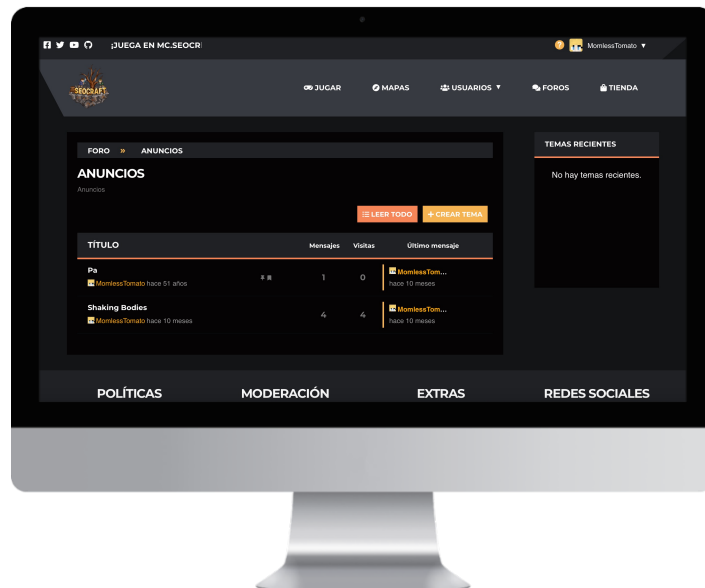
¡JUEGA EN MC.SEOCR

MomlessTomato ▼

SEOCRAFT

JUGAR MAPAS USUARIOS ▼ FOROS TIENDA

FORO » ANUNCIOS

ANUNCIOS

Anuncios

LEER TODO + CREAR TEMA

| TÍTULO | Mensajes | Visitas | Último mensaje |
|---|---|---|---|
| Pa MomlessTomato hace 51 años | 1 | 0 | MomlessTom... hace 10 meses |
| Shaking Bodies MomlessTomato hace 10 meses | 4 | 4 | MomlessTom... hace 10 meses |

TEMAS RECIENTES

No hay temas recientes.

POLÍTICAS MODERACIÓN EXTRAS REDES SOCIALES